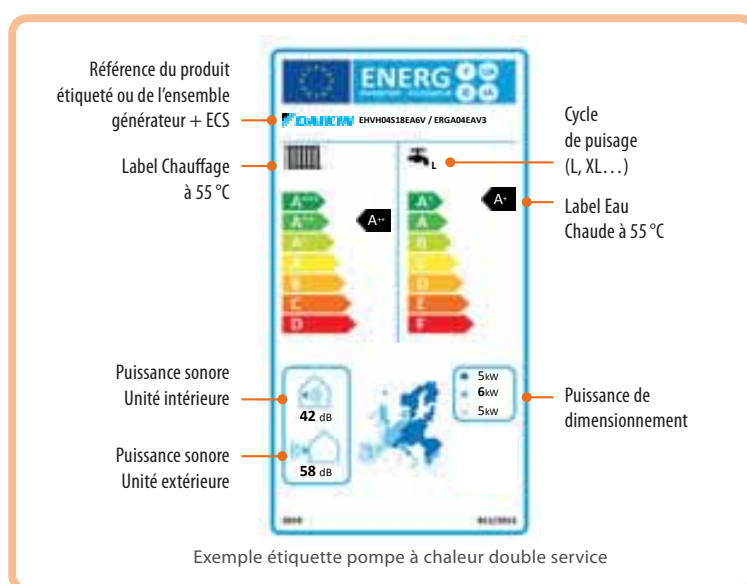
Référence du produit étiqueté ou de l'ensemble générateur + ECS

Label Chauffage à 55 °C

Puissance sonore Unité intérieure

Puissance sonore Unité extérieure

ENERG

DAIKIN EHVH04S18EA6V / ERGA04EAV3

L

A++

A+

42 dB

58 dB

5kw
6kw
5kw

Cycle de puisage (L, XL…)

Label Eau Chaude à 55 °C

Puissance de dimensionnement

Exemple étiquette pompe à chaleur double service